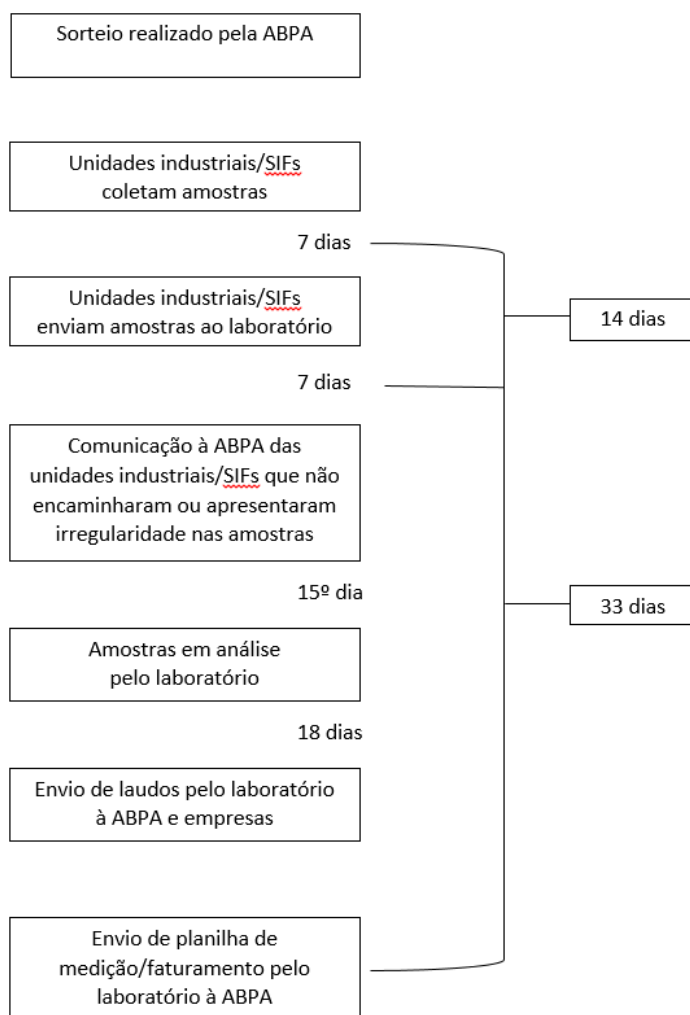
Sorteio realizado pela ABPA

Unidades industriais/SIFs coletam amostras

7 dias

Unidades industriais/SIFs enviam amostras ao laboratório

14 dias

7 dias

Comunicação à ABPA das unidades industriais/SIFs que não encaminharam ou apresentaram irregularidade nas amostras

15º dia

33 dias

Amostras em análise pelo laboratório

18 dias

Envio de laudos pelo laboratório à ABPA e empresas

Envio de planilha de medição/faturamento pelo laboratório à ABPA